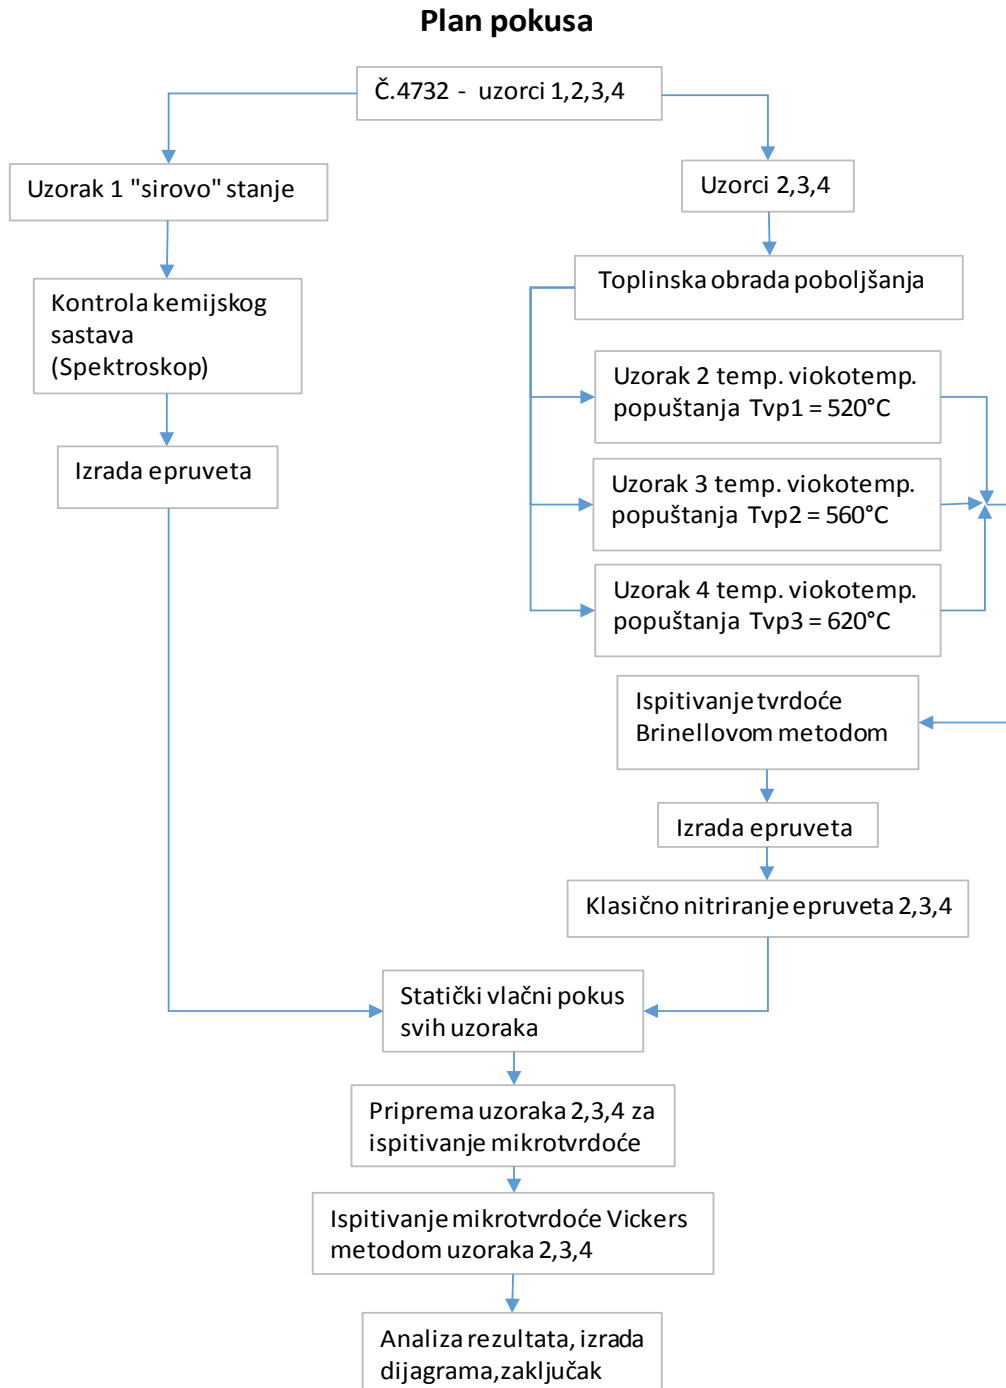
Plan pokusa

Č.4732 - uzorci 1,2,3,4

Uzorak 1 "sirovo" stanje

Kontrola kemijskog sastava (Spektroskop)

Izrada epruveta

Uzorci 2,3,4

Toplinska obrada poboljšanja

Uzorak 2 temp. viokotemp. popuštanja Tvp1 = 520°C

Uzorak 3 temp. viokotemp. popuštanja Tvp2 = 560°C

Uzorak 4 temp. viokotemp. popuštanja Tvp3 = 620°C

Ispitivanje tvrdoće Brinellovom metodom

Izrada epruveta

Klasično nitriranje epruveta 2,3,4

Statički vlačni pokus svih uzoraka

Priprema uzoraka 2,3,4 za ispitivanje mikrotvrdoće

Ispitivanje mikrotvrdoće Vickers metodom uzoraka 2,3,4

Analiza rezultata, izrada dijagrama, zaključak